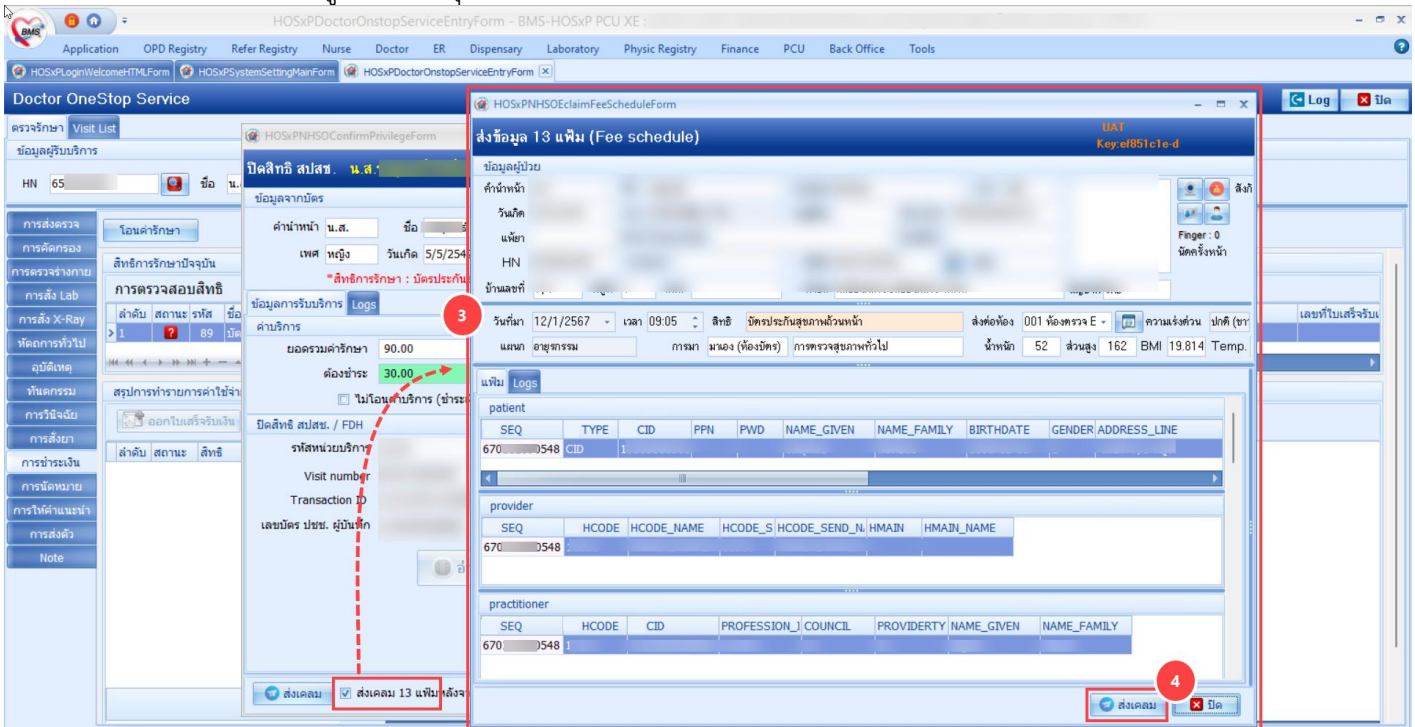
BMS

HOSxPDoctorOnstopServiceEntryForm - BMS-HOSxP PCU XE :

Application OPD Registry Refer Registry Nurse Doctor ER Dispensary Laboratory Physic Registry Finance PCU Back Office Tools

HOSxPLoginWelcomeHTMLForm HOSxPSystemSettingMainForm HOSxPDoctorOnstopServiceEntryForm

Doctor OneStop Service

Log ปิด

ตรวจรักษา Visit List

ข้อมูลผู้รับบริการ

HN 65 ชื่อ น.

การส่งตรวจ
การคัดกรอง
การตรวจร่างกาย
การสั่ง Lab
การสั่ง X-Ray
หัตถการทั่วไป
อุบัติเหตุ
ทันตกรรม
การวินิจฉัย
การสั่งยา
การชำระเงิน
การนัดหมาย
การให้คำแนะนำ
การส่งตัว
Note

โอนค่ารักษา

สิทธิการรักษาปัจจุบัน

การตรวจสอบสิทธิ

| ลำดับ | สถานะ | รหัส | ชื่อ |
|---|---|---|---|
| 1 | ? | 89 | บัต |

สรุปการทำรายการค่าใช้จ่าย

ออกใบเสร็จรับเงิน

| ลำดับ | สถานะ | สิทธิ |
|---|---|---|

HOSxPNHSOConfirmPrivilegeForm

ปิดสิทธิ สปสช. น.ส.

ข้อมูลจากบัตร

คำนำหน้า น.ส. ชื่อ

เพศ หญิง วันเกิด 5/5/254

*สิทธิการรักษา : บัตรประกัน

ข้อมูลการรับบริการ Logs

ค่าบริการ

ยอดรวมค่ารักษา 90.00

ต้องชำระ 30.00

ไม่โอนค่าบริการ (ชำระ

ปิดสิทธิ สปสช. / FDH

รหัสหน่วยบริการ

Visit number

Transaction ID

เลขบัตร ปชช. ผู้บันทึก

ส่งเคลม

ส่งเคลม 13 แฟ้มหลังจ

HOSxPNHSOEclaimFeeScheduleForm

ส่งข้อมูล 13 แฟ้ม (Fee schedule)

UAT
Key:ef851c1e-d

ข้อมูลผู้ป่วย

คำนำหน้า
วันเกิด
แพ้ยา
HN
บ้านเลขที่

Finger : 0
นัดครั้งหน้า
สังก

3

วันที่มา 12/1/2567 เวลา 09:05 สิทธิ บัตรประกันสุขภาพถ้วนหน้า ส่งต่อห้อง 001 ห้องตรวจ E ความเร่งด่วน ปกติ (ขา

แผนก อายุรกรรม การมา มาเอง (ห้องบัตร) การตรวจสุขภาพทั่วไป น้ำหนัก 52 ส่วนสูง 162 BMI 19.814 Temp.

เลขที่ใบเสร็จรับเ

แฟ้ม Logs

patient

| SEQ | TYPE | CID | PPN | PWD | NAME_GIVEN | NAME_FAMILY | BIRTHDATE | GENDER | ADDRESS_LINE |
|---|---|---|---|---|---|---|---|---|---|
| 670 0548 | CID | 1 | | | | | | | |

provider

| SEQ | HCODE | HCODE_NAME | HCODE_S | HCODE_SEND_N | HMAIN | HMAIN_NAME |
|---|---|---|---|---|---|---|
| 670 0548 | | | | | | |

practitioner

| SEQ | HCODE | CID | PROFESSION_I | COUNCIL | PROVIDERTY | NAME_GIVEN | NAME_FAMILY |
|---|---|---|---|---|---|---|---|
| 670 0548 | 1 | | | | | | |

4

ส่งเคลม ปิด